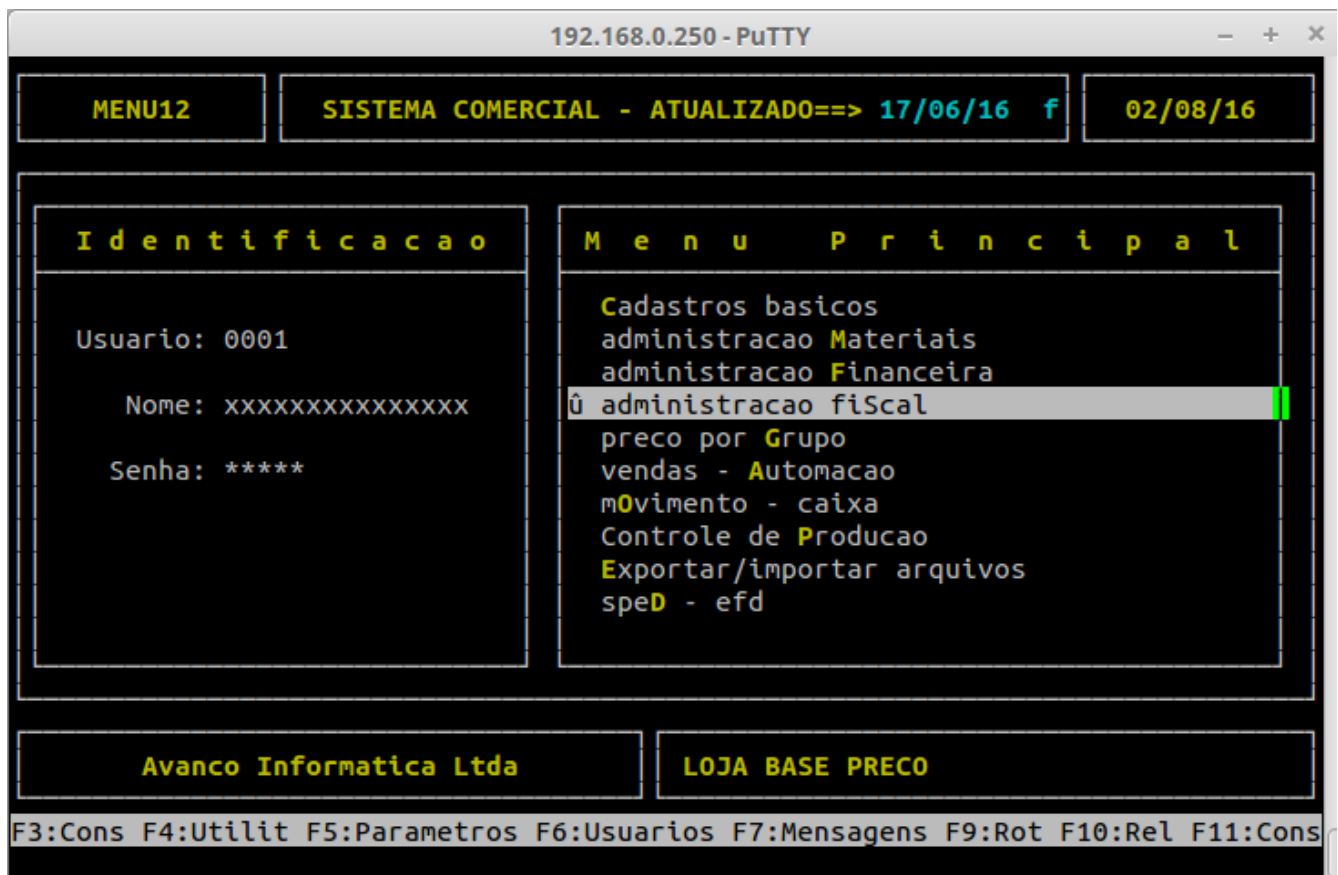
192.168.0.250 - PuTTY

MENU12

SISTEMA COMERCIAL - ATUALIZADO==> 17/06/16 f

02/08/16

I d e n t i f i c a c a o

M e n u P r i n c i p a l

Usuario: 0001

Nome: xxxxxxxxxxxxxxx

Senha: *****

Cadastros basicos
administracao Materiais
administracao Financeira
û administracao fiScal
preco por Grupo
vendas - Automacao
mOvimento - caixa
Controle de Producao
Exportar/importar arquivos
speD - efd

Avanco Informatica Ltda

LOJA BASE PRECO

F3:Cons F4:Utilit F5:Parametros F6:Usuarios F7:Mensagens F9:Rot F10:Rel F11:Cons